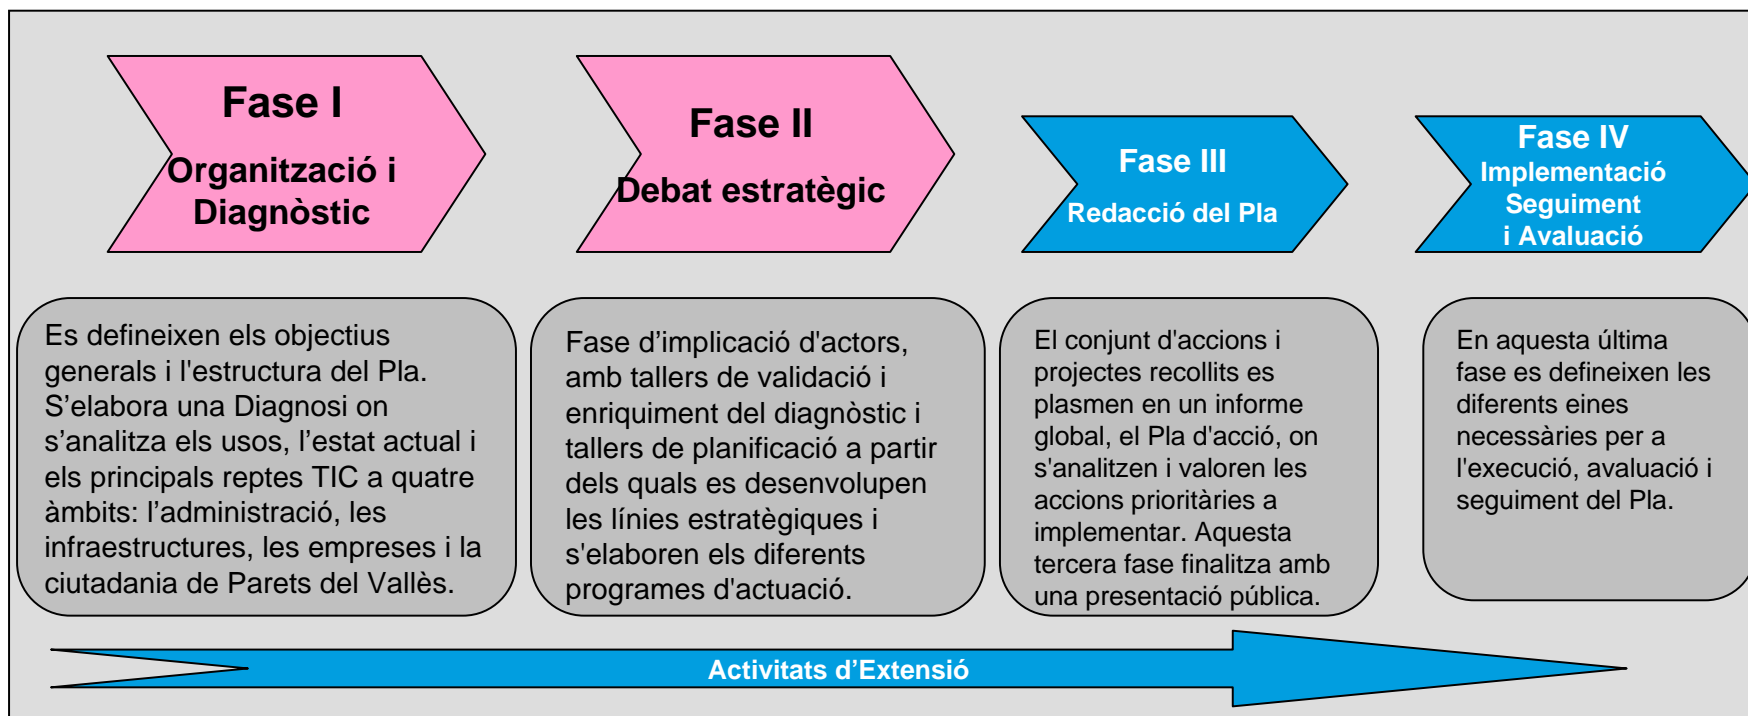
Fase I
Organització i Diagnòstic

Fase II
Debat estratègic

Fase III
Redacció del Pla

Fase IV
Implementació Seguiment i Avaluació

Es defineixen els objectius generals i l'estructura del Pla. S’elabora una Diagnosi on s’analitza els usos, l’estat actual i els principals reptes TIC a quatre àmbits: l’administració, les infraestructures, les empreses i la ciutadania de Parets del Vallès.

Fase d’implicació d'actors, amb tallers de validació i enriquiment del diagnòstic i tallers de planificació a partir dels quals es desenvolupen les línies estratègiques i s'elaboren els diferents programes d'actuació.

El conjunt d'accions i projectes recollits es plasmen en un informe global, el Pla d'acció, on s'analitzen i valoren les accions prioritàries a implementar. Aquesta tercera fase finalitza amb una presentació pública.

En aquesta última fase es defineixen les diferents eines necessàries per a l'execució, avaluació i seguiment del Pla.

Activitats d’Extensió